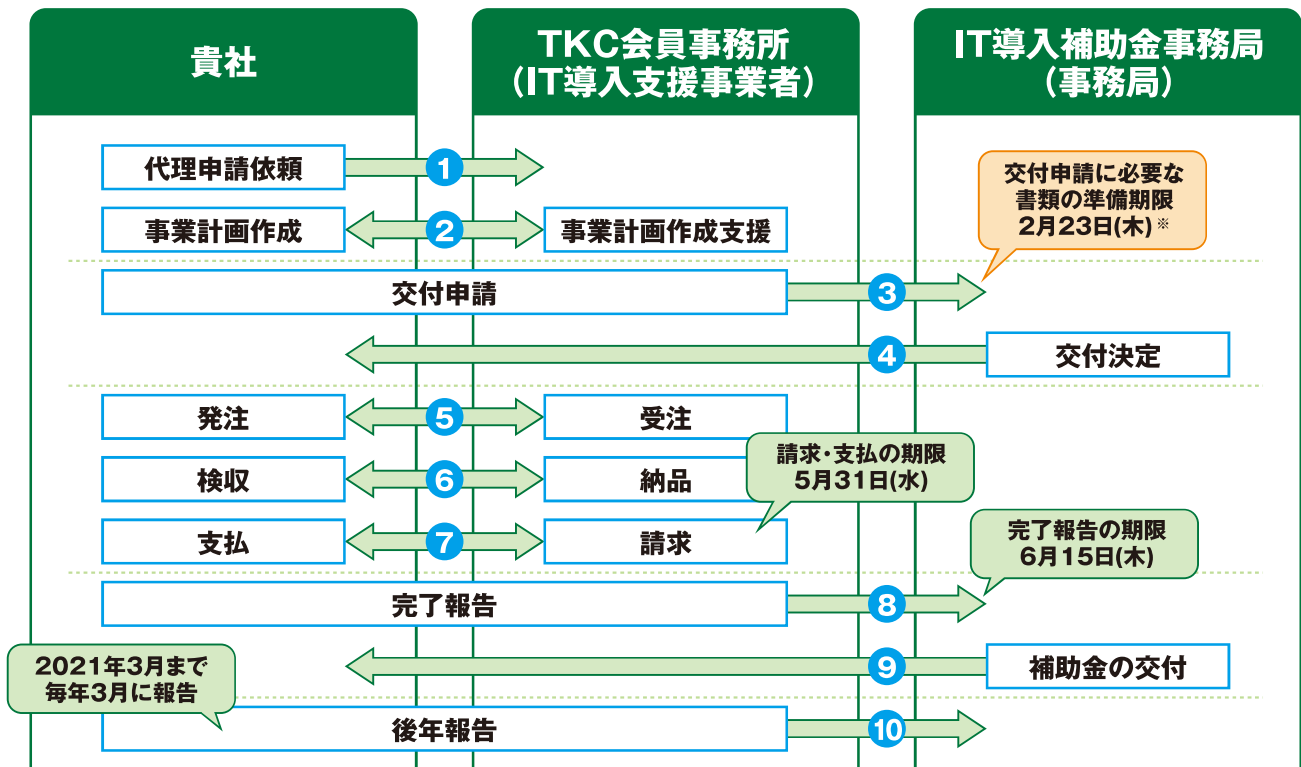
貴社

TKC会員事務所
(IT導入支援事業者)

IT導入補助金事務局
(事務局)

代理申請依頼
1

事業計画作成
2
事業計画作成支援

交付申請に必要な
書類の準備期限
2月23日(木)※

交付申請
3

4
交付決定

発注
5
受注

検収
6
納品

請求・支払の期限
5月31日(水)

支払
7
請求

完了報告の期限
6月15日(木)

完了報告
8

9
補助金の交付

2021年3月まで
毎年3月に報告

後年報告
10